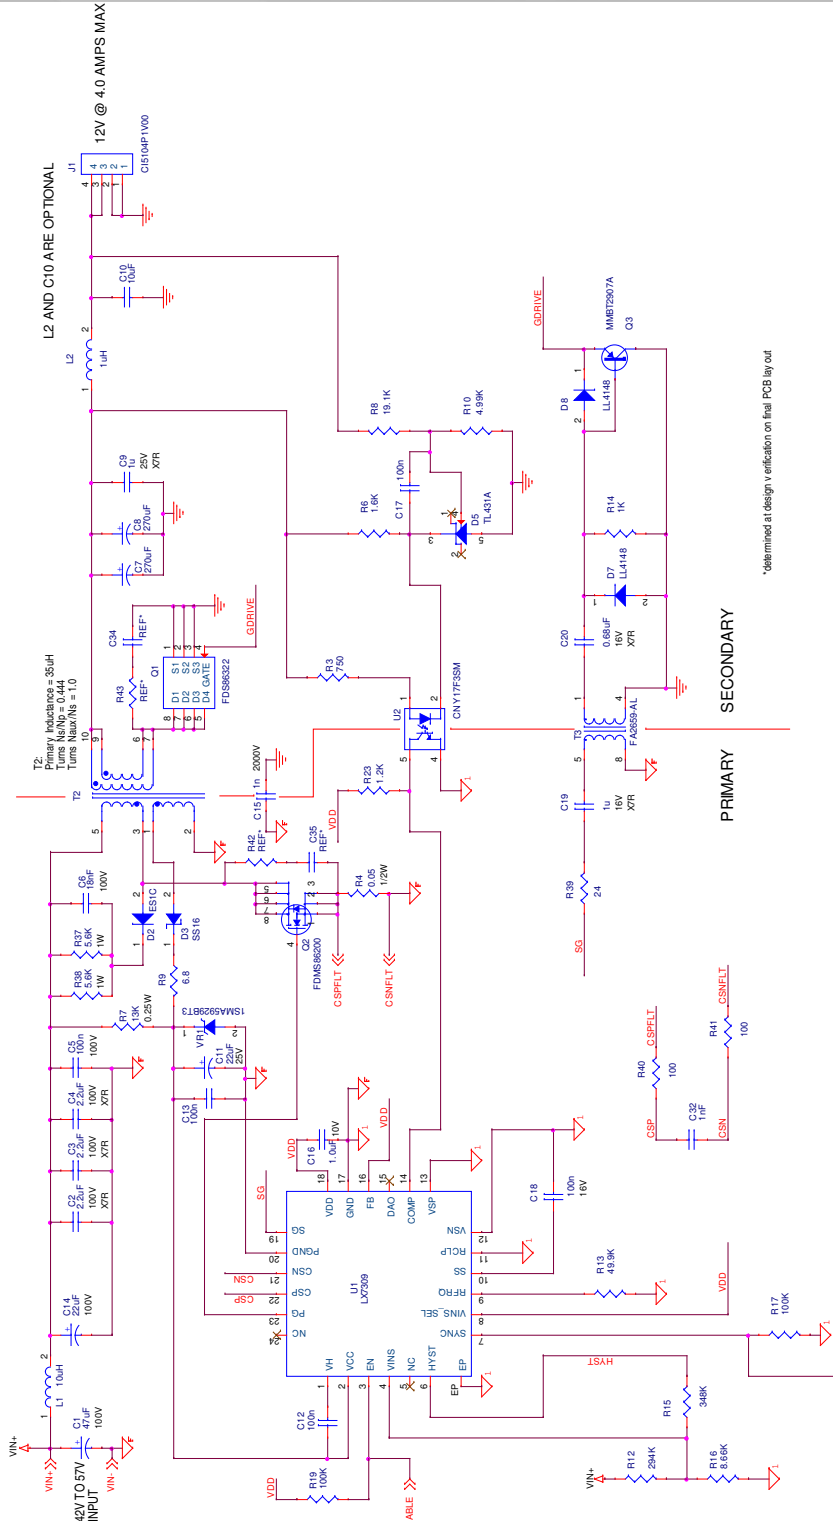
12V @ 4.0 AMPS MAX

CI5104P1V00

J1
4 3 2 1

L2 AND C10 ARE OPTIONAL

C10
10uF

L2
1uH

GDRIVE

MMBT2907A
Q3

R8
19.1K

R10
4.99K

D8
LL4148

C9
1u
25V
X7R

C8
270uF

C7
270uF

C17
100n

R6
1.6K

D5
TL431A

R14
1K

D7
LL4148

*determined at design verification on final PCB lay out

T2:
Primary Inductance = 35uH
Turns Ns/Np = 0.444
Turns Naux/Ns = 1.0

C34
REF*

R43
REF*

Q1
FDS86322
S1 S2 S3 GATE
D1 D2 D3 D4

GDRIVE

R3
750

U2
CNY17F3SM

C20
0.68uF
16V
X7R

T3
FA2659-AL

SECONDARY

PRIMARY

T2

C15
1n
2000V

R23
1.2K

VDD

C19
1u
16V
X7R

R42
REF*

C35
REF*

R4
0.05
1/2W

C6
18nF

D2
ES1C

D3
SS16

Q2
FDMS86200

CSPFLT

CSNFLT

R39
24

SG

R37
5.6K
1W

R38
5.6K
1W

R9
6.8

R7
13K
0.25W

1SMA5929BT3
VR1

C5
100n
100V

C11
22uF
25V

CSPFLT
R40
100

CSNFLT
R41
100

C4
2.2uF
100V
X7R

C13
100n

C32
1nF
CSP
CSN

VDD

C16
1.0uF
10V

VDD

C3
2.2uF
100V
X7R

C18
100n
16V

SG

C2
2.2uF
100V
X7R

U1
LX7309

VDD GND FB DAO COMP VSP
SG PGND CSN CSP PG NC
VSN RCLP SS RFRQ VINS_SEL SYNC
VH VCC EN VINS NC HYST EP

CSN
CSP

R13
49.9K

VDD

C14
22uF
100V

R17
100K

HYST

L1
10uH

VIN+

C1
47uF
100V

C12
100n

R15
348K

42V TO 57V
INPUT

VIN+
VIN-

VDD
R19
100K

ABLE

VIN+
R12
294K

R16
8.66K